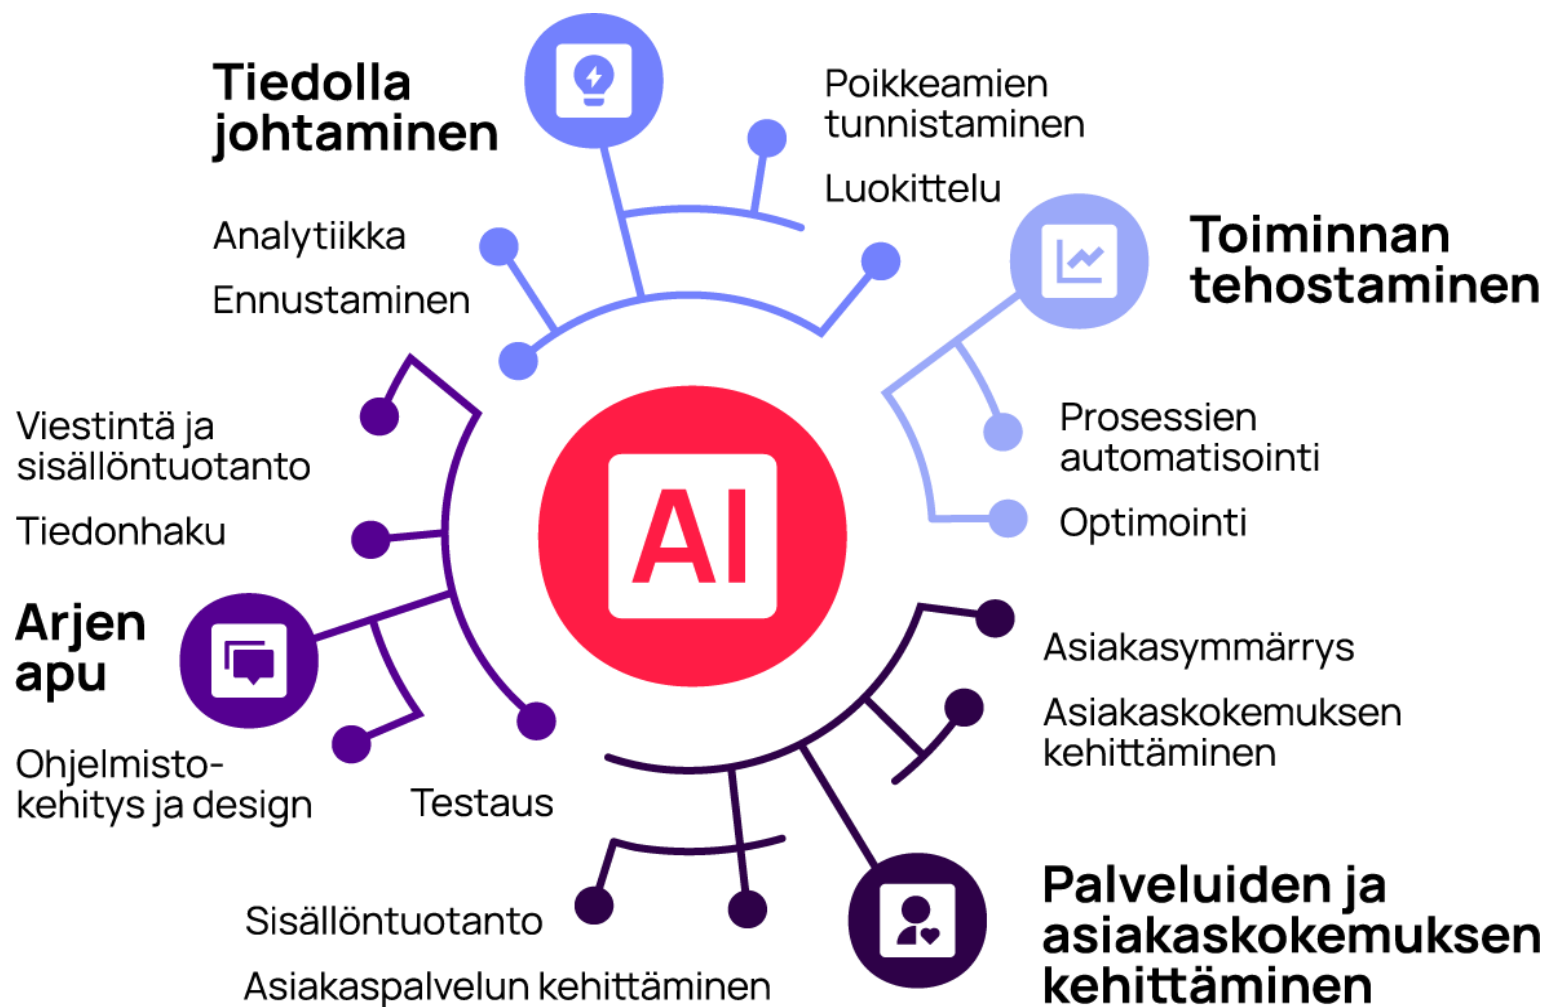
Tiedolla johtaminen

Poikkeamien tunnistaminen

Luokittelu

Analytiikka

Ennustaminen

Toiminnan tehostaminen

Prosessien automatisointi

Optimointi

AI

Viestintä ja sisällöntuotanto

Tiedonhaku

Arjen apu

Ohjelmistokehitys ja design

Testaus

Asiakasymmärrys

Asiakaskokemuksen kehittäminen

Sisällöntuotanto

Asiakaspalvelun kehittäminen

Palveluiden ja asiakaskokemuksen kehittäminen